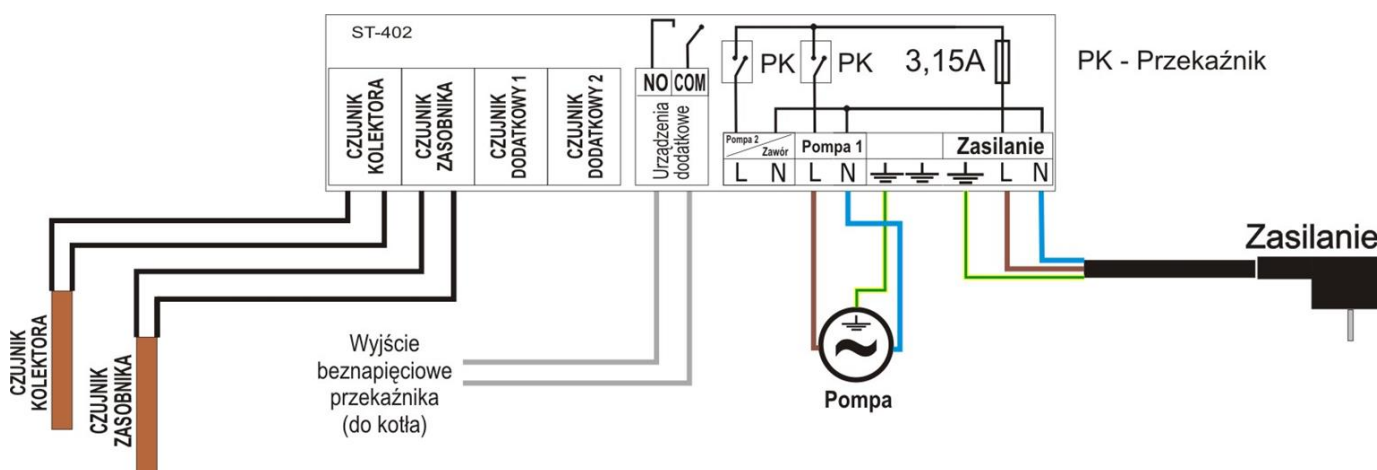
ST-402

CZUJNIK KOLEKTORA

CZUJNIK ZASOBNIKA

CZUJNIK DODATKOWY 1

CZUJNIK DODATKOWY 2

NO COM

Urządzenia dodatkowe

PK PK 3,15A

PK - Przekaźnik

Pompa 2 / Zawór

Pompa 1

Zasilanie

L N L N L N

Zasilanie

CZUJNIK KOLEKTORA

CZUJNIK ZASOBNIKA

Wyjście beznapięciowe przekaźnika (do kotła)

Pompa